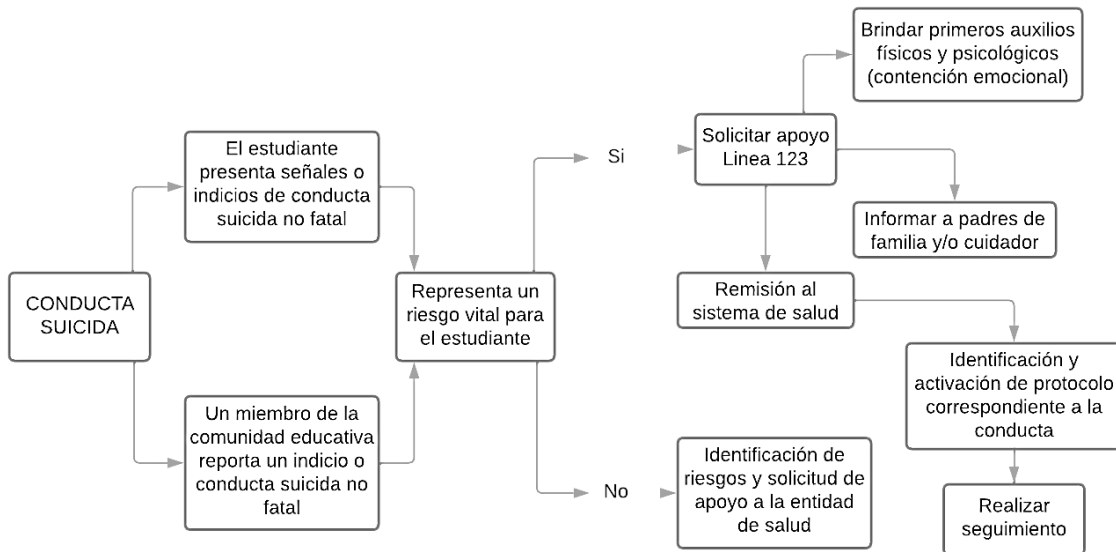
CONDUCTA SUICIDA

El estudiante presenta señales o indicios de conducta suicida no fatal

Un miembro de la comunidad educativa reporta un indicio o conducta suicida no fatal

Representa un riesgo vital para el estudiante

Si

No

Solicitar apoyo Linea 123

Brindar primeros auxilios físicos y psicológicos (contención emocional)

Informar a padres de familia y/o cuidador

Remisión al sistema de salud

Identificación y activación de protocolo correspondiente a la conducta

Realizar seguimiento

Identificación de riesgos y solicitud de apoyo a la entidad de salud